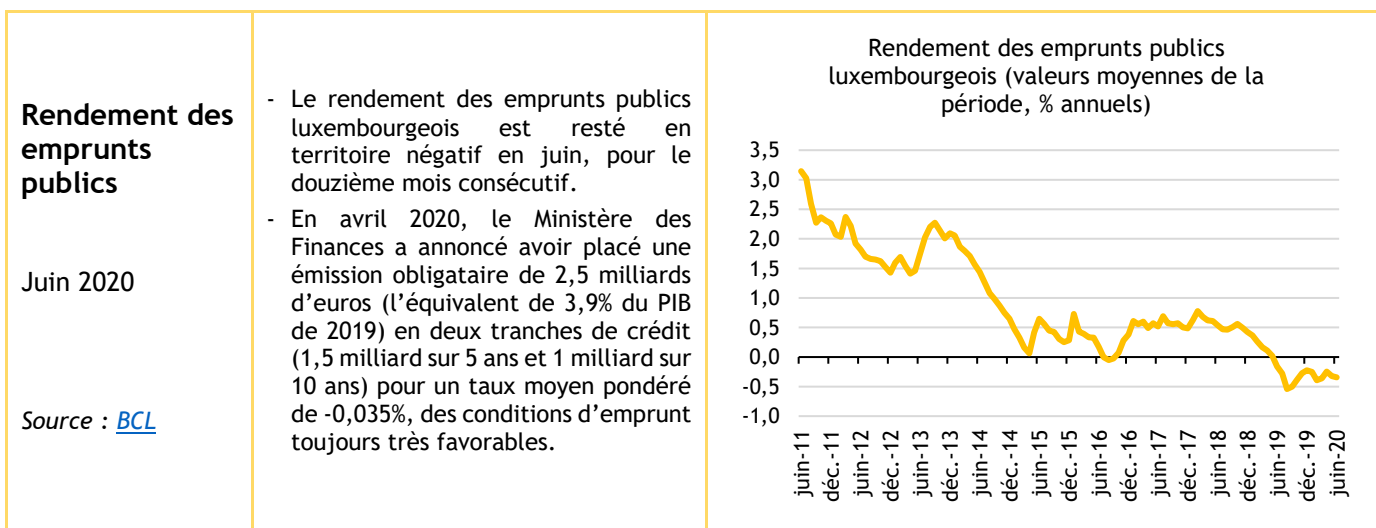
Rendement des emprunts publics

Juin 2020

Source : BCL

- Le rendement des emprunts publics luxembourgeois est resté en territoire négatif en juin, pour le douzième mois consécutif.
- En avril 2020, le Ministère des Finances a annoncé avoir placé une émission obligataire de 2,5 milliards d'euros (l'équivalent de 3,9% du PIB de 2019) en deux tranches de crédit (1,5 milliard sur 5 ans et 1 milliard sur 10 ans) pour un taux moyen pondéré de -0,035%, des conditions d'emprunt toujours très favorables.

Rendement des emprunts publics luxembourgeois (valeurs moyennes de la période, % annuels)

3,5
3,0
2,5
2,0
1,5
1,0
0,5
0,0
-0,5
-1,0

juin-11
déc.-11
juin-12
déc.-12
juin-13
déc.-13
juin-14
déc.-14
juin-15
déc.-15
juin-16
déc.-16
juin-17
déc.-17
juin-18
déc.-18
juin-19
déc.-19
juin-20